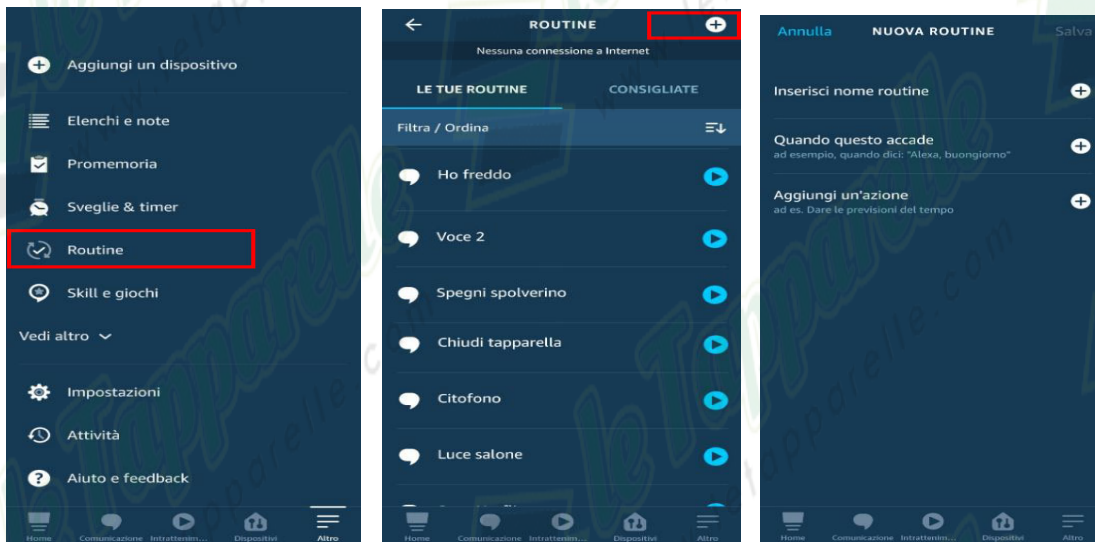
Aggiungi un dispositivo

Elenchi e note

Promemoria

Sveglie & timer

Routine

Skill e giochi

Vedi altro

Impostazioni

Attività

Aiuto e feedback

Home Comunicazione Intrattenim... Dispositivi Altro

ROUTINE

Nessuna connessione a Internet

LE TUE ROUTINE CONSIGLIATE

Filtra / Ordina

Ho freddo

Voce 2

Spegni spolverino

Chiudi tapparella

Citofono

Luce salone

Home Comunicazione Intrattenim... Dispositivi Altro

Annulla NUOVA ROUTINE Salva

Inserisci nome routine

Quando questo accade
ad esempio, quando dici: "Alexa, buongiorno"

Aggiungi un'azione
ad es. Dare le previsioni del tempo

Home Comunicazione Intrattenim... Dispositivi Altro

leTapparelle
letapparelle.com